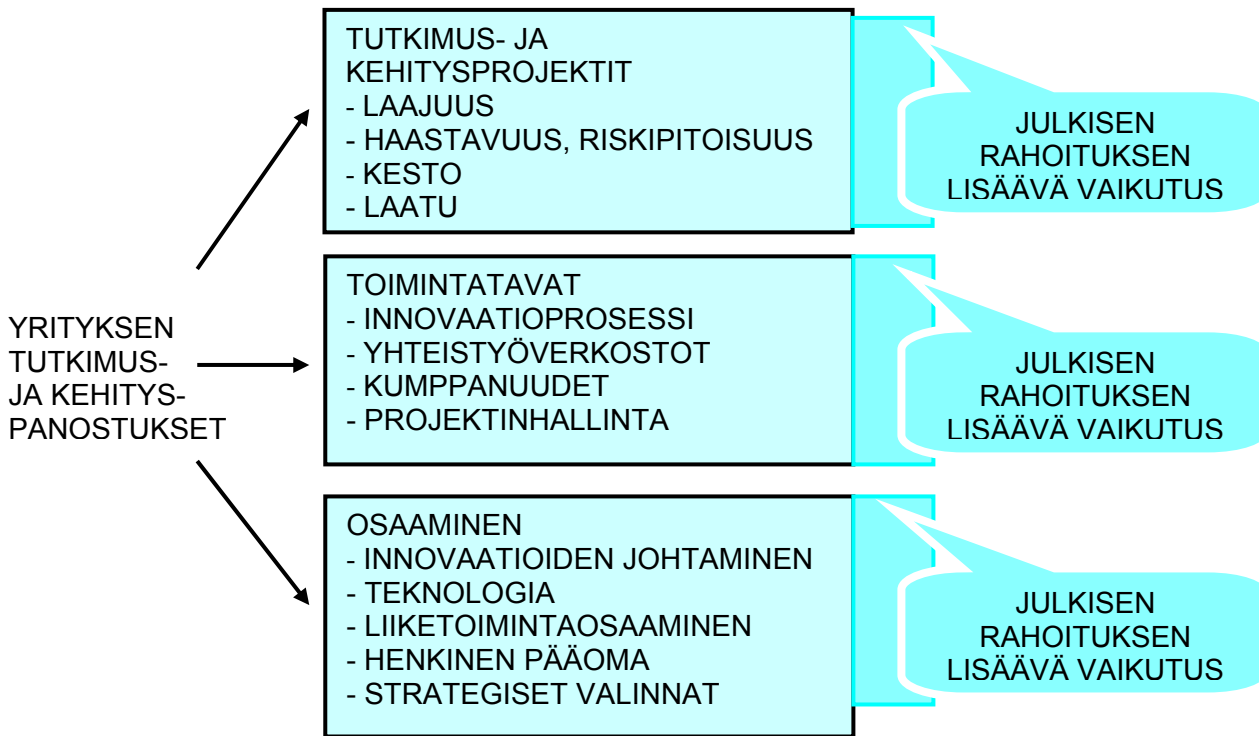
YRITYKSEN TUTKIMUS- JA KEHITYS-PANOSTUKSET

TUTKIMUS- JA KEHITYSPROJEKTIT
- LAAJUUS
- HAASTAVUUS, RISKIPITOISUUS
- KESTO
- LAATU

JULKISEN RAHOITUKSEN LISÄÄVÄ VAIKUTUS

TOIMINTATAVAT
- INNOVAATIOPROSESSI
- YHTEISTYÖVERKOSTOT
- KUMPPANUUDET
- PROJEKTINHALLINTA

JULKISEN RAHOITUKSEN LISÄÄVÄ VAIKUTUS

OSAAMINEN
- INNOVAATIOIDEN JOHTAMINEN
- TEKNOLOGIA
- LIIKETOIMINTAOSAAMINEN
- HENKINEN PÄÄOMA
- STRATEGISET VALINNAT

JULKISEN RAHOITUKSEN LISÄÄVÄ VAIKUTUS